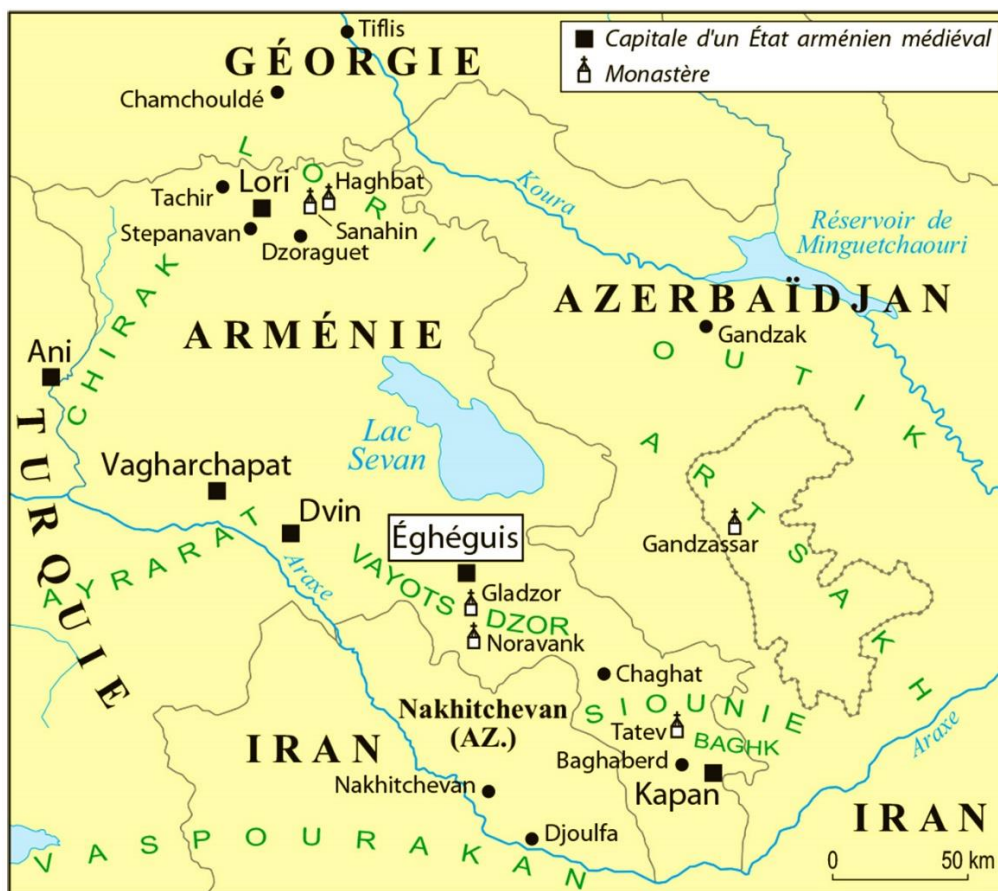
Capitale d'un État arménien médiéval
Monastère

Tiflis
GÉORGIE
Chamchouldé
LORI
Tachir
Lori
Haghbat
Sanahin
Stepanavan
Dzoraguet
Koura
Réservoir de Minguetchaouri
AZERBAÏDJAN
Gandzak
OUTIK
ARMÉNIE
CHIRAK
Ani
TURQUIE
Lac Sevan
ARTSAKH
Vagharchapat
Dvin
Éghéguis
Gandzassar
AYRARAT
Araxe
VAYOTS DZOR
Gladzor
Noravank
Chaghat
SIOUNIE
Nakhitchevan (AZ.)
Tatev
BAGHK
IRAN
Baghaberd
Kapan
Nakhitchevan
Araxe
Djoulfa
IRAN
VASPOURAKAN
0
50 km